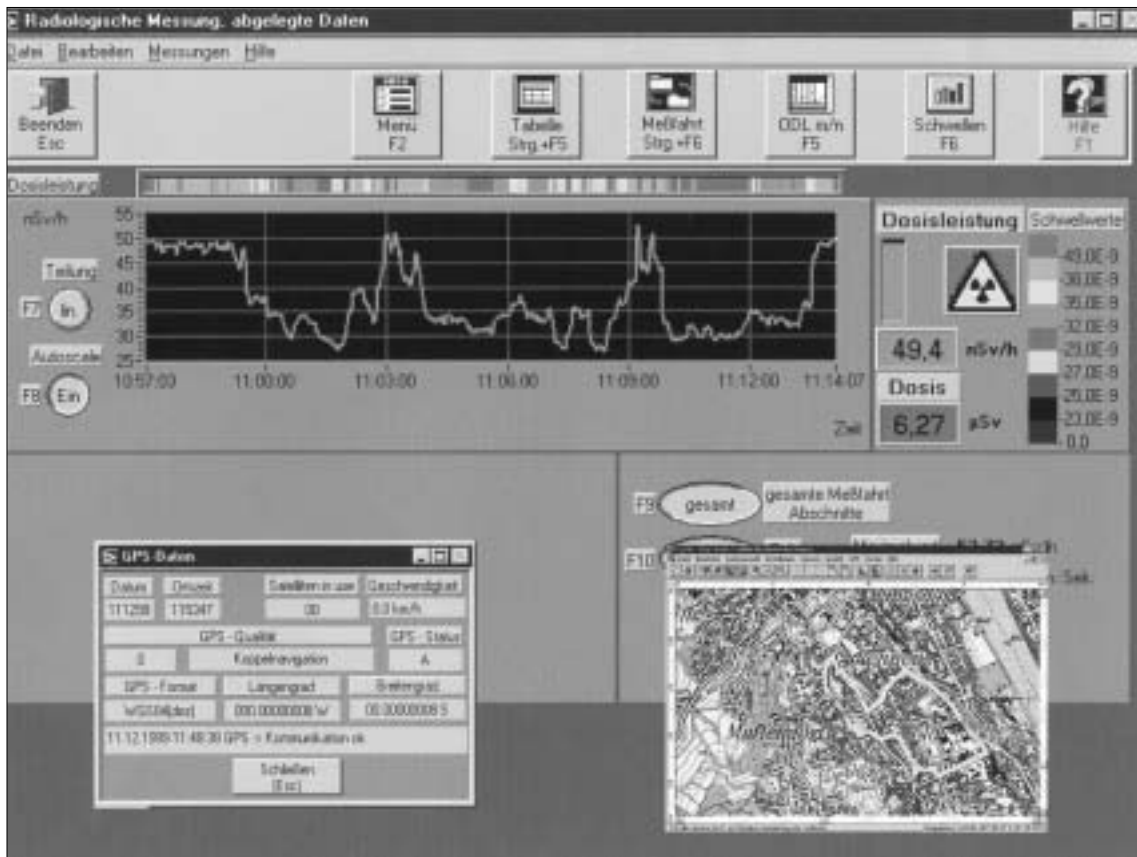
Radiologische Messung, abgelegte Daten

Datei Bearbeiten Messungen Hilfe

Beenden Esc

Menu F2

Tabelle Strg.+F5

Meßfahrt Strg.+F6

ODL in/h F5

Schwellen F8

Hilfe F1

Dosisleistung

nSv/h

55
50
45
40
35
30
25

Teilung

F7 lin

Autoscale

F8 Ein

10:57:00 11:00:00 11:03:00 11:06:00 11:09:00 11:12:00 11:14:07

Zeit

Dosisleistung

Schwellwerte

49,4 nSv/h

Dosis

6,27 µSv

40,0E-9
38,0E-9
35,0E-9
32,0E-9
29,0E-9
27,0E-9
25,0E-9
23,0E-9
0,0

F9 gesamt

gesamte Meßfahrt Abschnitte

F10

Sek.

GPS-Daten

| Datum | Uhrzeit | Satelliten in use | Geschwindigkeit |
|---|---|---|---|
| 111298 | 115347 | 00 | 0,0 km/h |

GPS - Qualität | GPS - Status
0 | Koppelnavigation | A

| GPS - Format | Längengrad | Breitengrad |
|---|---|---|
| WGS84[deg] | 000.00000000 W | 00.00000000 S |

11.12.1998 11:48:30 GPS = Kommunikation ok

Schließen (Esc)